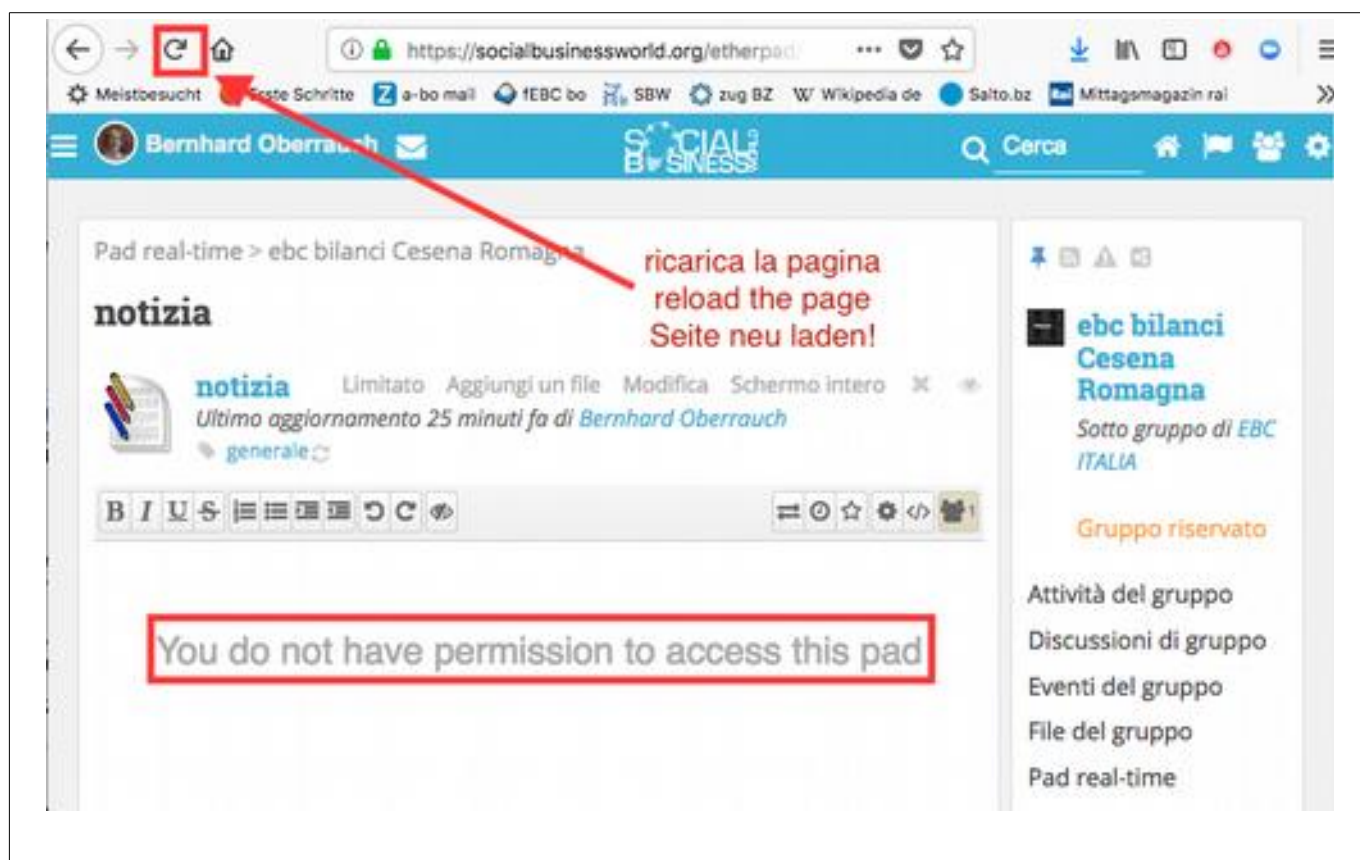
https://socialbusinessworld.org/etherpad

Meistbesucht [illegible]rste Schritte a-bo mail fEBC bo SBW zug BZ Wikipedia de Salto.bz Mittagsmagazin rai

Bernhard Oberrau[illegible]h

SOCIAL BUSINESS

Cerca

Pad real-time > ebc bilanci Cesena Romagna

ricarica la pagina
reload the page
Seite neu laden!

notizia

notizia Limitato Aggiungi un file Modifica Schermo intero

Ultimo aggiornamento 25 minuti fa di Bernhard Oberrauch

generale

B I U S

1

You do not have permission to access this pad

ebc bilanci Cesena Romagna

Sotto gruppo di EBC ITALIA

Gruppo riservato

Attività del gruppo

Discussioni di gruppo

Eventi del gruppo

File del gruppo

Pad real-time